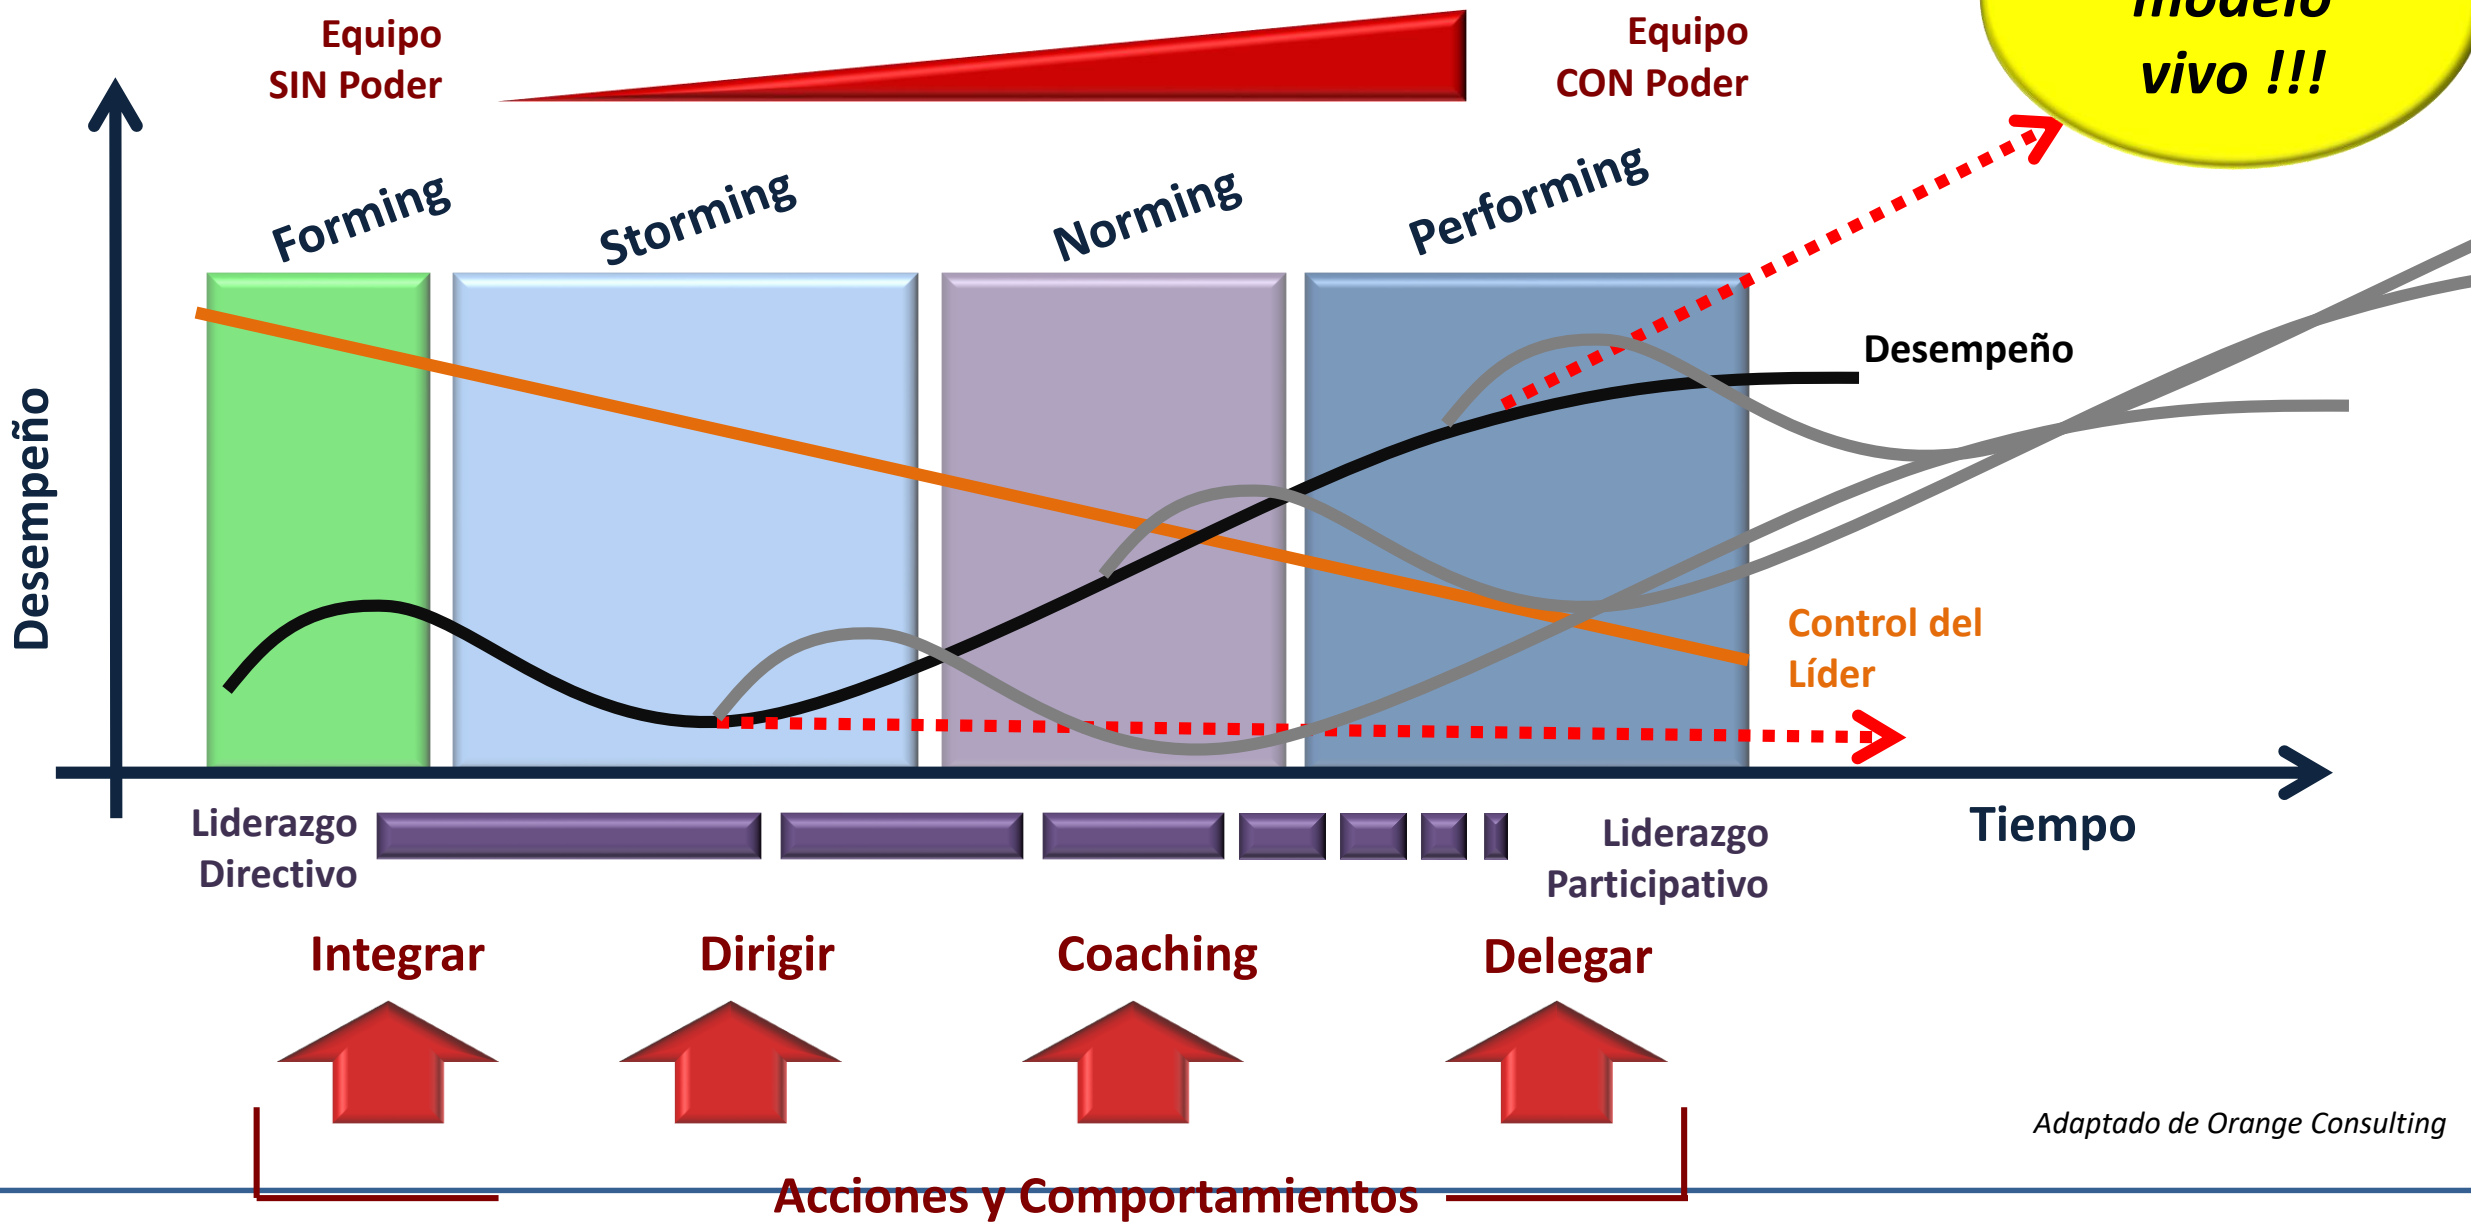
Equipo
SIN Poder

Equipo
CON Poder

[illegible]
vivo !!!

Forming

Storming

Norming

Performing

Desempeño

Desempeño

Control del Líder

Liderazgo Directivo

Liderazgo Participativo

Tiempo

Integrar

Dirigir

Coaching

Delegar

Adaptado de Orange Consulting

Acciones y Comportamientos